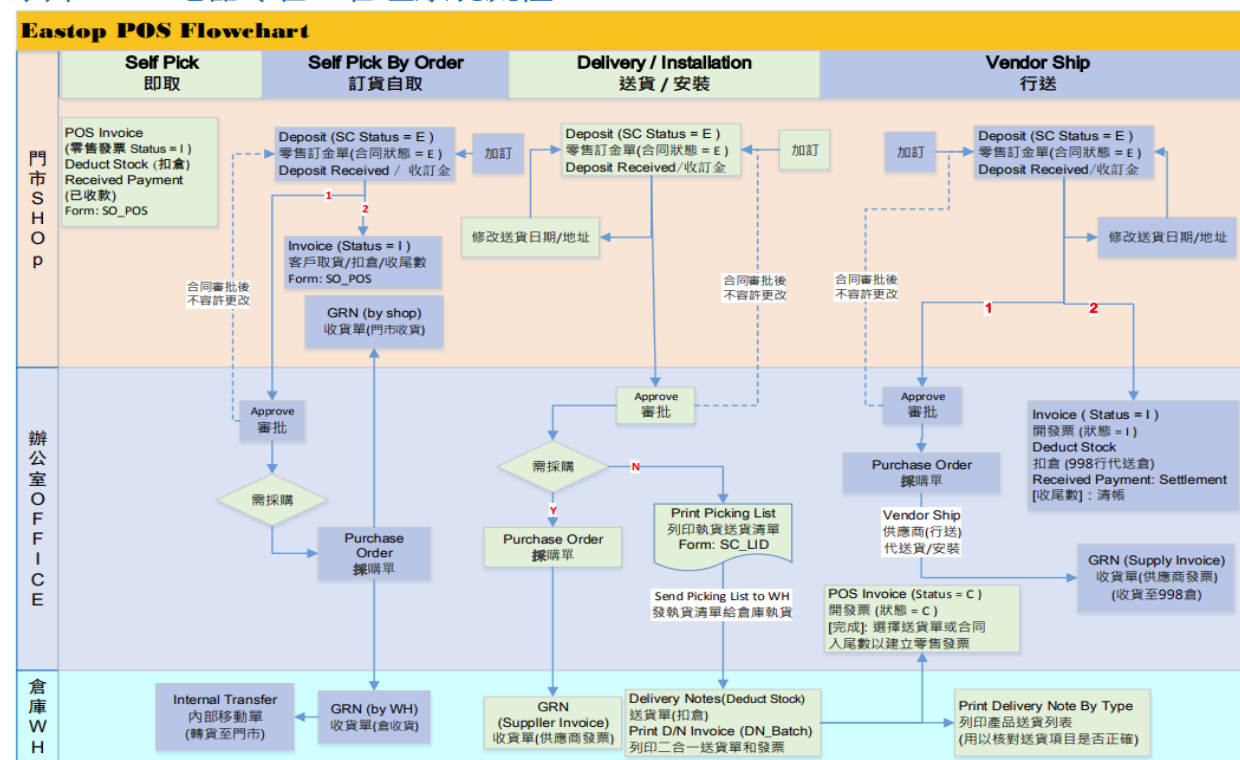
Eastop POS Flowchart

| Self Pick 即取 | Self Pick By Order 訂貨自取 | Delivery / Installation 送貨 / 安裝 | Vendor Ship 行送 |
|---|---|---|---|

門市 SHOP

POS Invoice
(零售發票 Status = I )
Deduct Stock (扣倉)
Received Payment
(已收款)
Form: SO_POS

Deposit (SC Status = E )
零售訂金單(合同狀態 = E )
Deposit Received / 收訂金

加訂

1

2

Invoice (Status = I )
客戶取貨/扣倉/收尾數
Form: SO_POS

合同審批後
不容許更改

GRN (by shop)
收貨單(門市收貨)

Deposit (SC Status = E )
零售訂金單(合同狀態 = E )
Deposit Received/收訂金

加訂

修改送貨日期/地址

合同審批後
不容許更改

加訂

Deposit (SC Status = E )
零售訂金單(合同狀態 = E )
Deposit Received/收訂金

修改送貨日期/地址

合同審批後
不容許更改

1

2

辦公室 OFFICE

Approve
審批

需採購

Purchase Order
採購單

Approve
審批

需採購

N

Y

Purchase Order
採購單

Print Picking List
列印執貨送貨清單
Form: SC_LID

Send Picking List to WH
發執貨清單給倉庫執貨

Approve
審批

Purchase Order
採購單

Vendor Ship
供應商(行送)
代送貨/安裝

Invoice ( Status = I )
開發票 (狀態 = I )
Deduct Stock
扣倉 (998行代送倉)
Received Payment: Settlement
[收尾數]：清帳

GRN (Supply Invoice)
收貨單(供應商發票)
(收貨至998倉)

POS Invoice (Status = C )
開發票 (狀態 = C )
[完成]: 選擇送貨單或合同入尾數以建立零售發票

倉庫 WH

Internal Transfer
內部移動單
(轉貨至門市)

GRN (by WH)
收貨單(倉收貨)

GRN
(Supplier Invoice)
收貨單(供應商發票)

Delivery Notes(Deduct Stock)
送貨單(扣倉)
Print D/N Invoice (DN_Batch)
列印二合一送貨單和發票

Print Delivery Note By Type
列印產品送貨列表
(用以核對送貨項目是否正確)